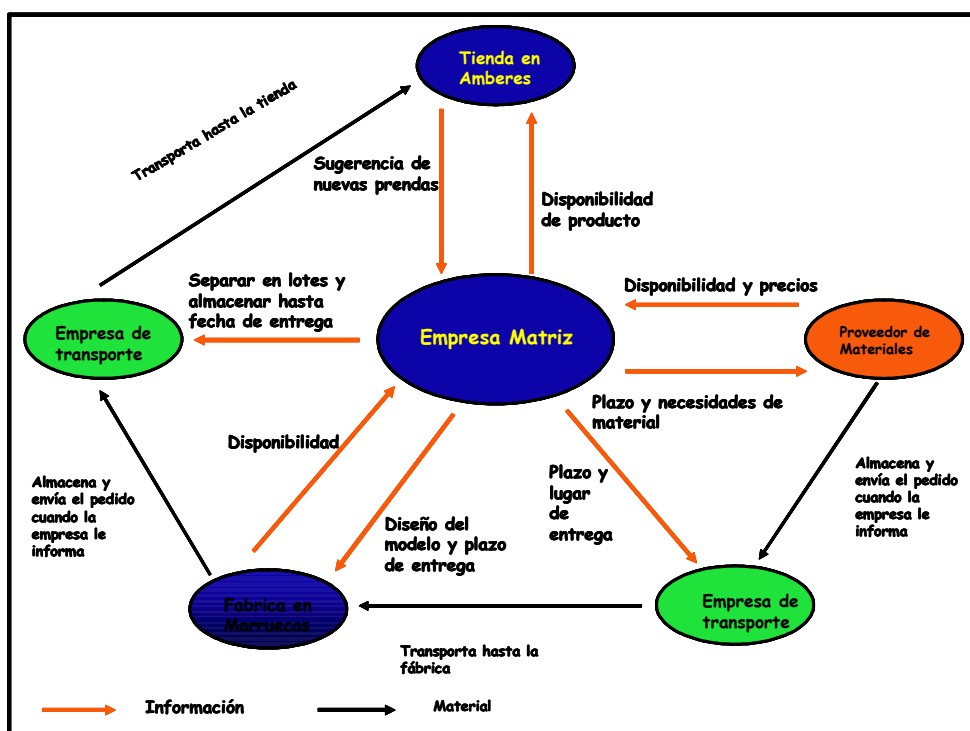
Tienda en Amberes

Transporta hasta la tienda

Sugerencia de nuevas prendas

Disponibilidad de producto

Separar en lotes y almacenar hasta fecha de entrega

Disponibilidad y precios

Empresa de transporte

Empresa Matriz

Proveedor de Materiales

Plazo y necesidades de material

Disponibilidad

Almacena y envía el pedido cuando la empresa le informa

Plazo y lugar de entrega

Almacena y envía el pedido cuando la empresa le informa

Diseño del modelo y plazo de entrega

Fabrica en Marruecos

Empresa de transporte

Transporta hasta la fábrica

Información

Material